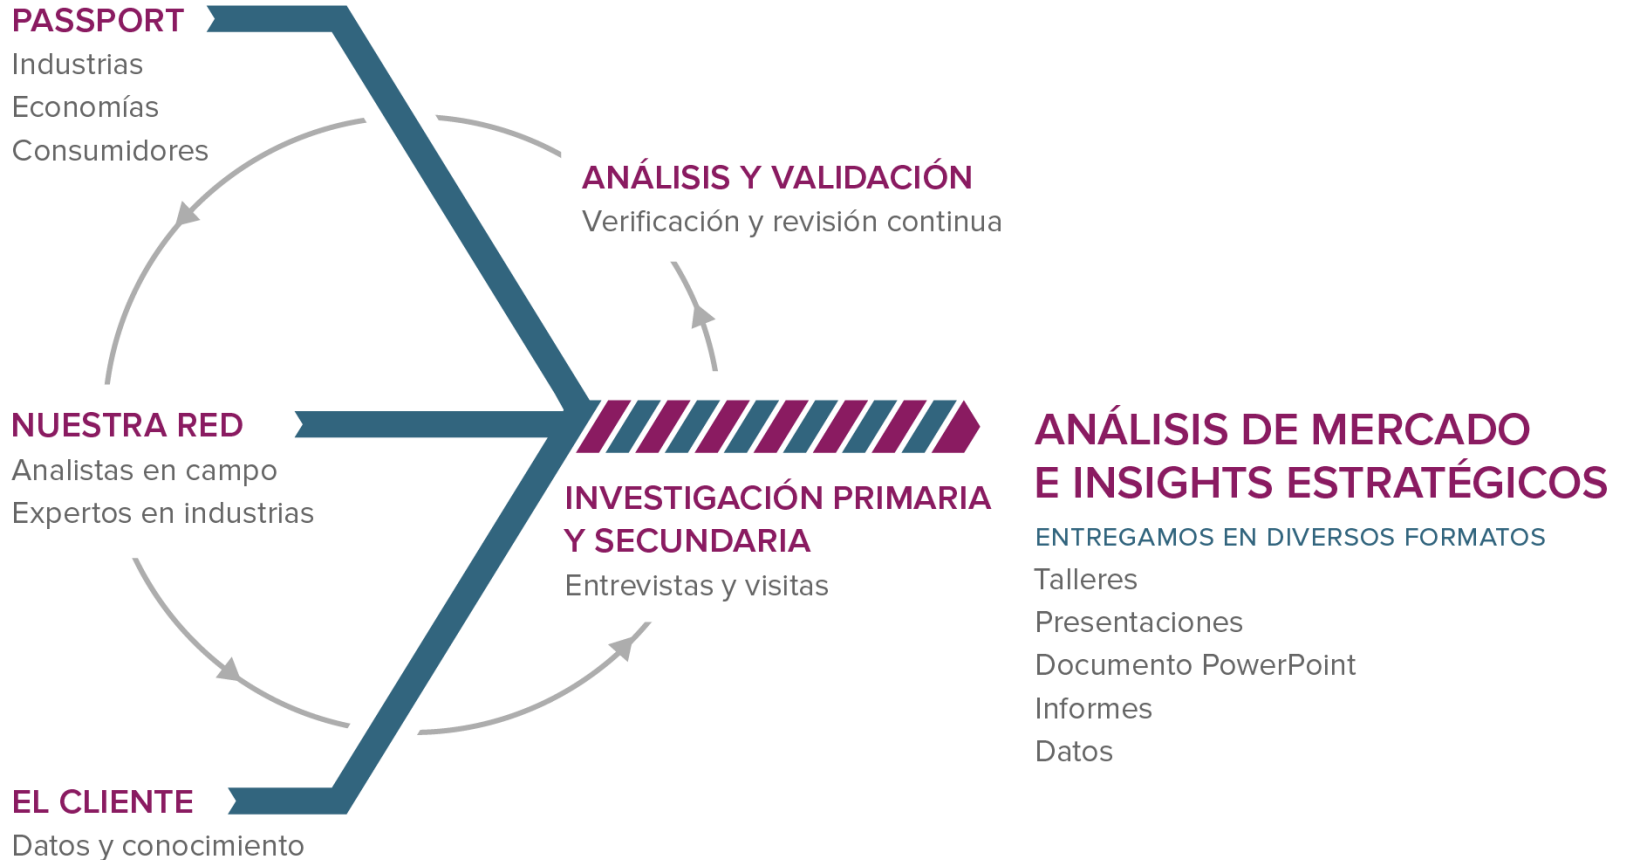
PASSPORT
Industrias
Economías
Consumidores

ANÁLISIS Y VALIDACIÓN
Verificación y revisión continua

NUESTRA RED
Analistas en campo
Expertos en industrias

INVESTIGACIÓN PRIMARIA Y SECUNDARIA
Entrevistas y visitas

ANÁLISIS DE MERCADO E INSIGHTS ESTRATÉGICOS
ENTREGAMOS EN DIVERSOS FORMATOS
Talleres
Presentaciones
Documento PowerPoint
Informes
Datos

EL CLIENTE
Datos y conocimiento